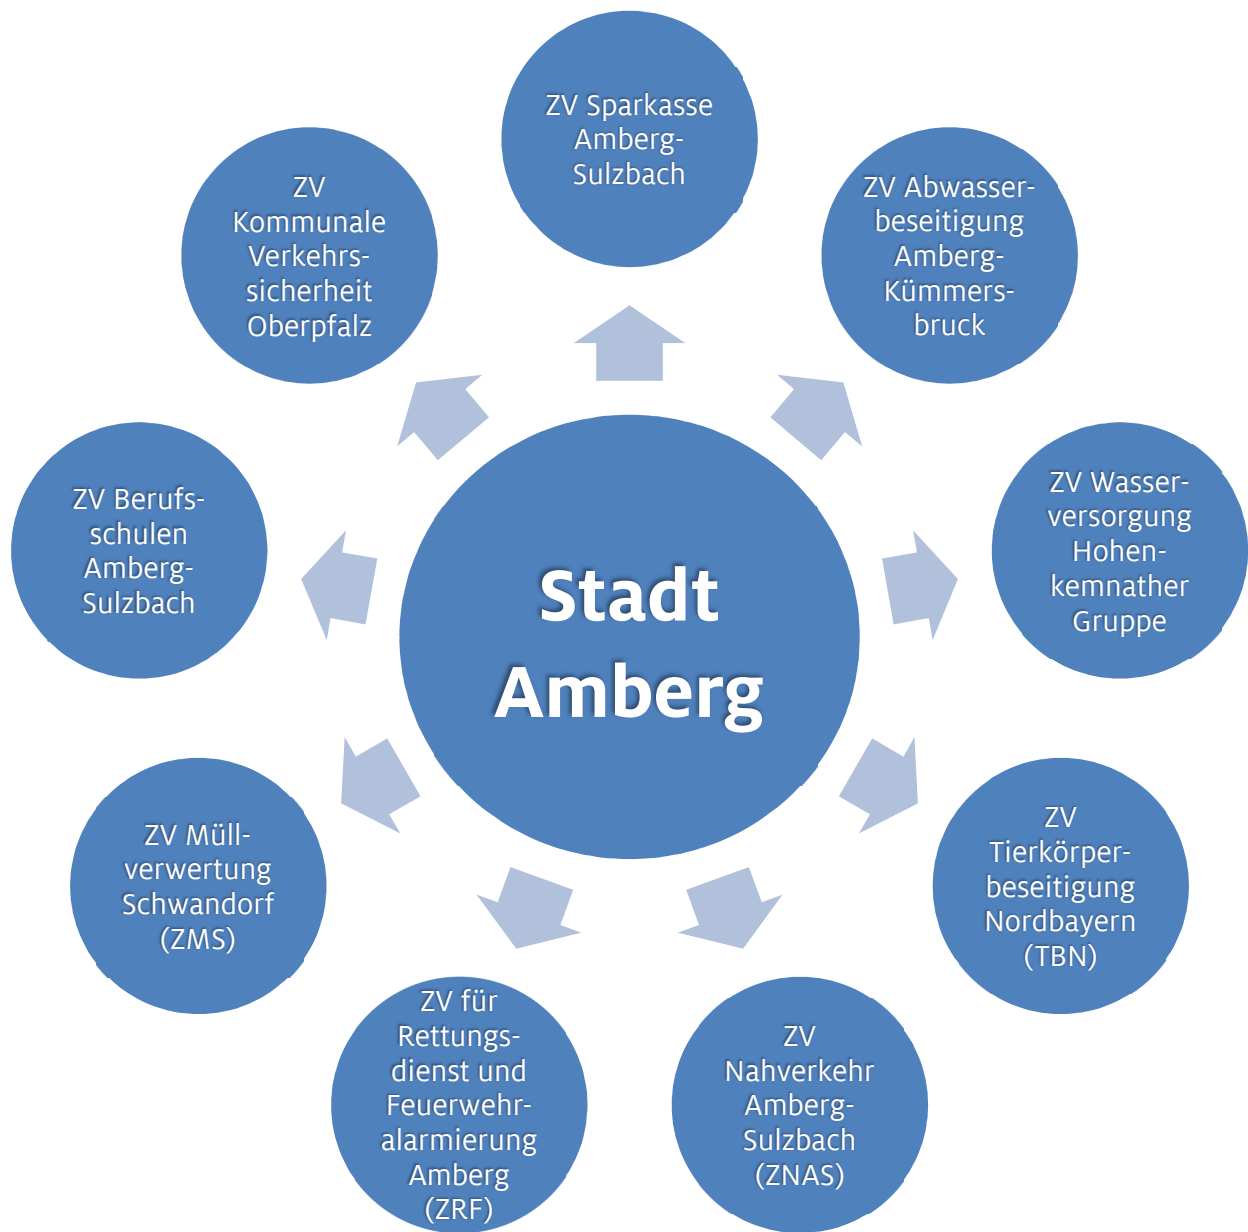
Stadt Amberg

ZV Sparkasse Amberg-Sulzbach

ZV Abwasserbeseitigung Amberg-Kümmersbruck

ZV Wasserversorgung Hohenkemnather Gruppe

ZV Tierkörperbeseitigung Nordbayern (TBN)

ZV Nahverkehr Amberg-Sulzbach (ZNAS)

ZV für Rettungsdienst und Feuerwehralarmierung Amberg (ZRF)

ZV Müllverwertung Schwandorf (ZMS)

ZV Berufsschulen Amberg-Sulzbach

ZV Kommunale Verkehrssicherheit Oberpfalz